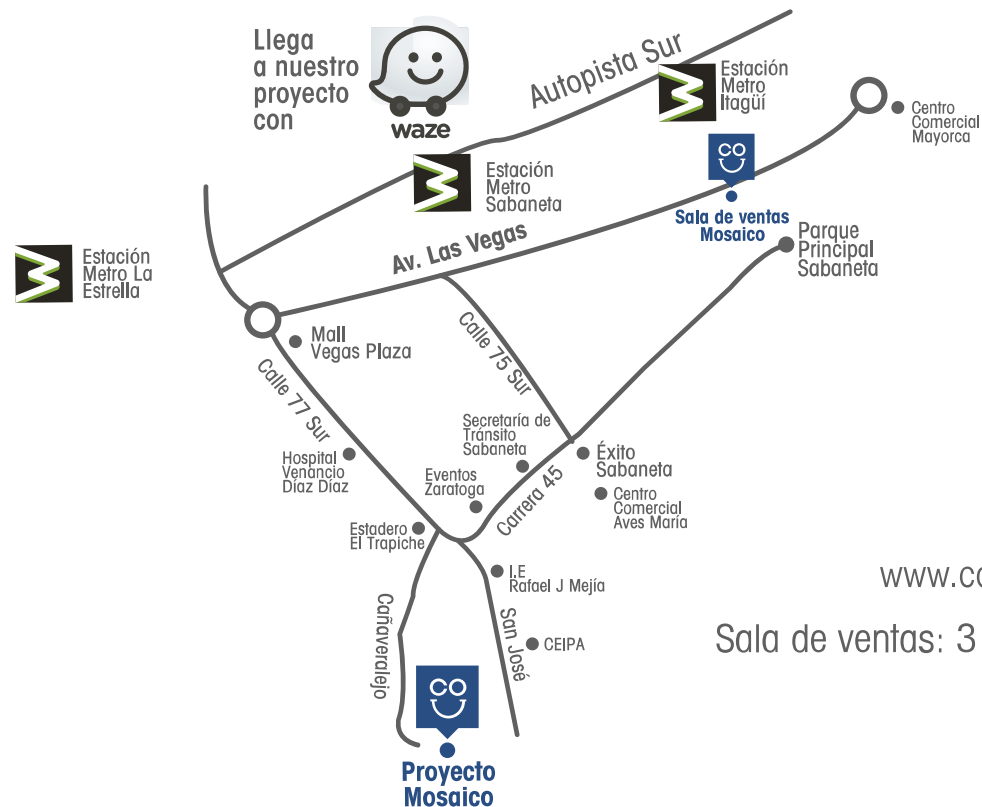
Llega a nuestro proyecto con

waze

Autopista Sur

Estación Metro Itagüí

Centro Comercial Mayorca

Estación Metro Sabaneta

CO

Sala de ventas Mosaico

Parque Principal Sabaneta

Estación Metro La Estrella

Av. Las Vegas

Mall Vegas Plaza

Calle 75 Sur

Calle 77 Sur

Secretaría de Tránsito Sabaneta

Éxito Sabaneta

Hospital Venancio Díaz Díaz

Eventos Zaratoga

Carrera 45

Centro Comercial Aves María

Estadero El Trapiche

I.E Rafael J Mejía

www.co

Cañaveralejo

San José

CEIPA

Sala de ventas: 3

CO

Proyecto Mosaico